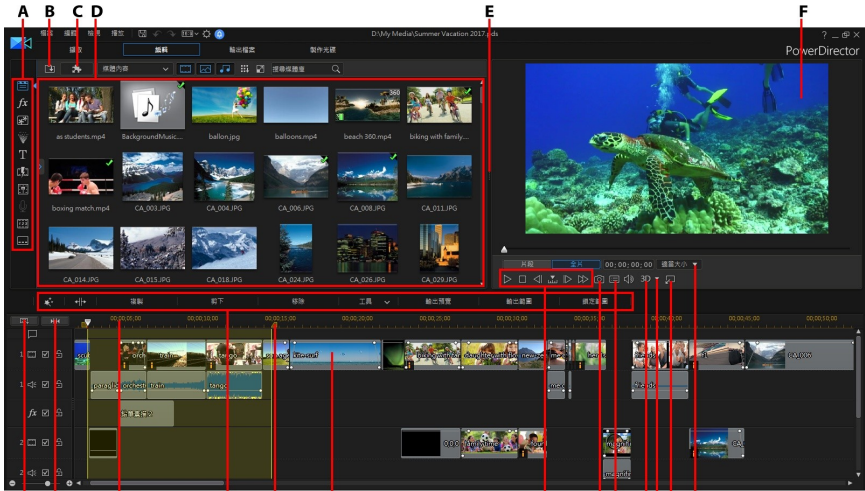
A B C D E F

檔案 編輯 檢視 播放

D:\My Media\Summer Vacation 2017.pds

擷取 編輯 輸出檔案 製作光碟

PowerDirector

媒體內容

搜尋媒體庫

as students.mp4
BackgroundMusic...
ballon.jpg
balloons.mp4
beach 360.mp4
biking with family...
boxing match.mp4
CA_003.JPG
CA_004.JPG
CA_006.JPG
CA_008.JPG
CA_011.JPG
CA_014.JPG
CA_015.JPG
CA_018.JPG
CA_024.JPG
CA_026.JPG
CA_029.JPG

片段 全片 00:00:00:00 適當大小

3D

複製 剪下 移除 工具 輸出預覽 輸出範圍 鎖定範圍

00;00;00;00 00;00;10;00 00;00;15;00 00;00;20;00 00;00;25;00 00;00;30;00 00;00;35;00 00;00;40;00 00;00;45;00 00;00;50;00

1 1 2 2

surf orch train tango ase surf blue-surf CA_006 balloons beach chess CA_004

paragli orchest train tango

my title

magnify

magnify

CA